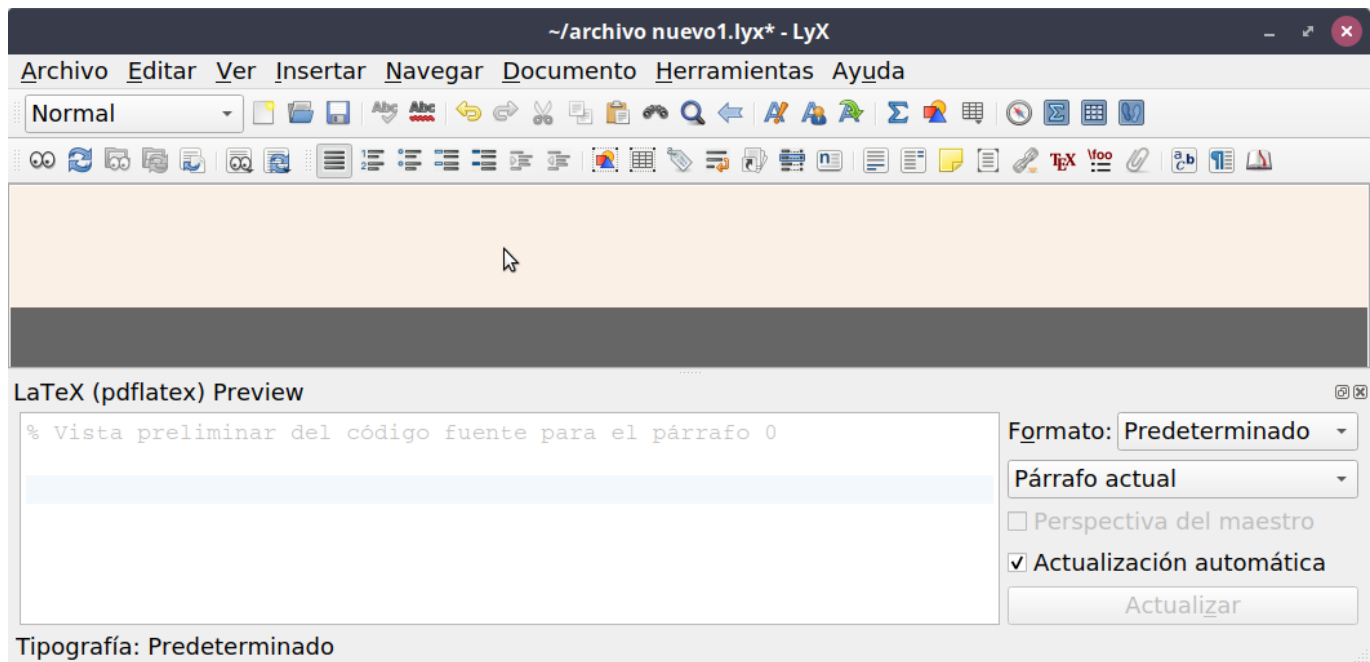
~/archivo nuevo1.lyx* - LyX

Archivo Editar Ver Insertar Navegar Documento Herramientas Ayuda

Normal

LaTeX (pdflatex) Preview

% Vista preliminar del código fuente para el párrafo 0

Formato: Predeterminado

Párrafo actual

Perspectiva del maestro

✓ Actualización automática

Actualizar

Tipografía: Predeterminado